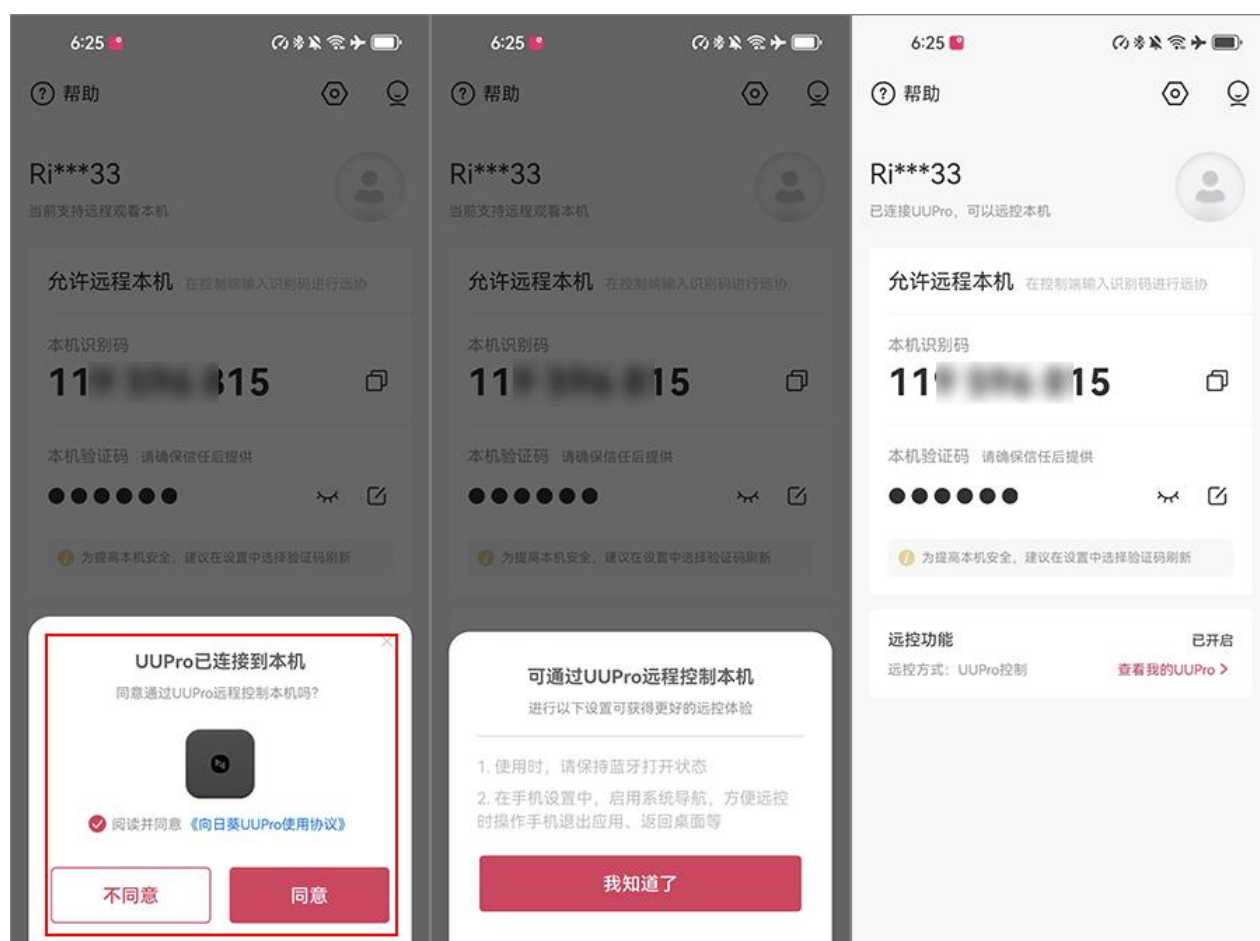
6:25

帮助

Ri***33

当前支持远程观看本机

允许远程本机 在控制端输入识别码进行远协

本机识别码

11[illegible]15

本机验证码 请确保信任后提供

●●●●●●

为提高本机安全，建议在设置中选择验证码刷新

UUPro已连接到本机

同意通过UUPro远程控制本机吗？

阅读并同意《向日葵UUPro使用协议》

不同意

同意

6:25

帮助

Ri***33

当前支持远程观看本机

允许远程本机 在控制端输入识别码进行远协

本机识别码

11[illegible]15

本机验证码 请确保信任后提供

●●●●●●

为提高本机安全，建议在设置中选择验证码刷新

可通过UUPro远程控制本机

进行以下设置可获得更好的远控体验

1. 使用时，请保持蓝牙打开状态

2. 在手机设置中，启用系统导航，方便远控时操作手机退出应用、返回桌面等

我知道了

6:25

帮助

Ri***33

已连接UUPro，可以远控本机

允许远程本机 在控制端输入识别码进行远协

本机识别码

11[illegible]15

本机验证码 请确保信任后提供

●●●●●●

为提高本机安全，建议在设置中选择验证码刷新

远控功能

已开启

远控方式：UUPro控制

查看我的UUPro >